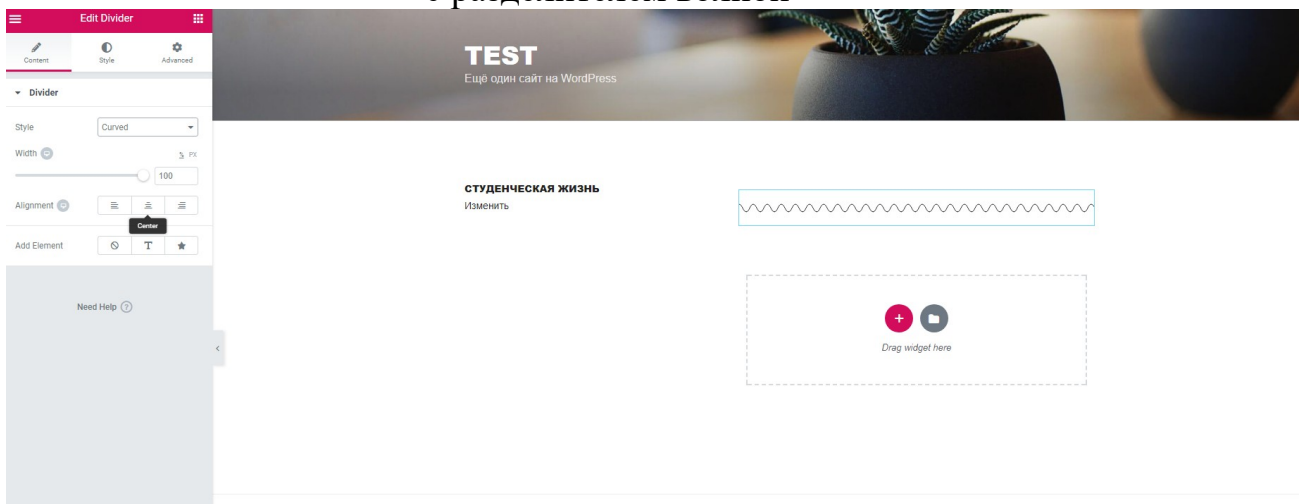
Edit Divider

Content Style Advanced

Divider

Style Curved

Width

PX

100

Alignment

Center

Add Element

Need Help

TEST

Ещё один сайт на WordPress

СТУДЕНЧЕСКАЯ ЖИЗНЬ

Изменить

Drag widget here